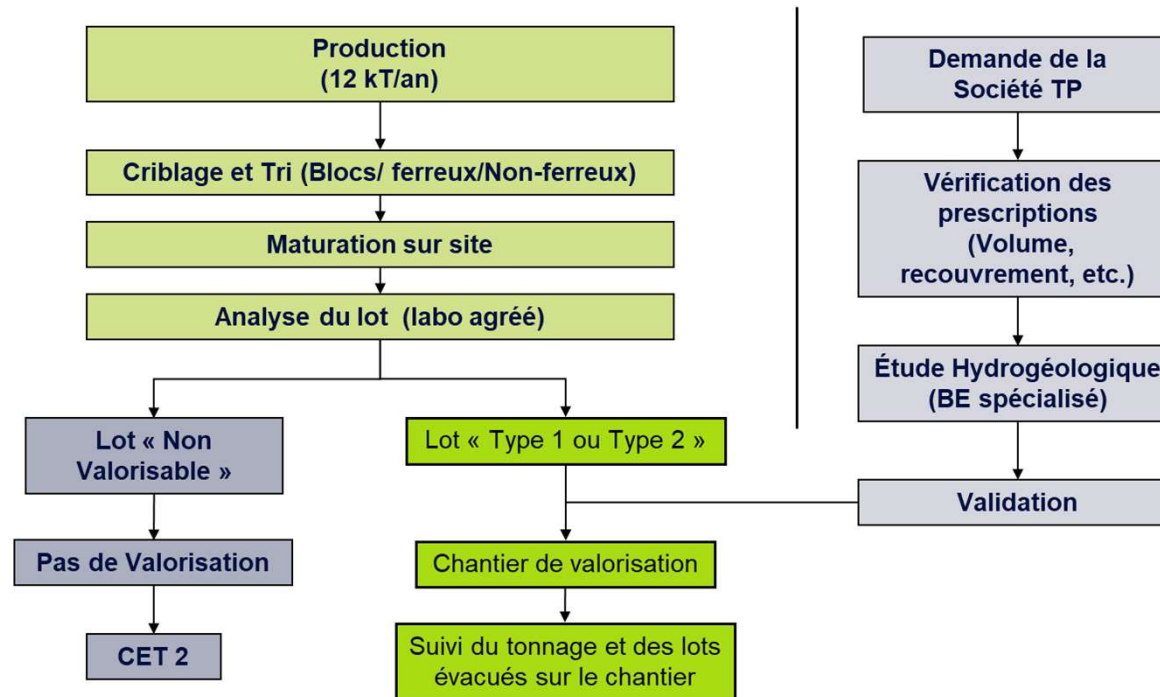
Production
(12 kT/an)

Criblage et Tri (Blocs/ ferreux/Non-ferreux)

Maturation sur site

Analyse du lot (labo agréé)

Lot « Non Valorisable »

Pas de Valorisation

CET 2

Lot « Type 1 ou Type 2 »

Chantier de valorisation

Suivi du tonnage et des lots évacués sur le chantier

Demande de la Société TP

Vérification des prescriptions (Volume, recouvrement, etc.)

Étude Hydrogéologique (BE spécialisé)

Validation